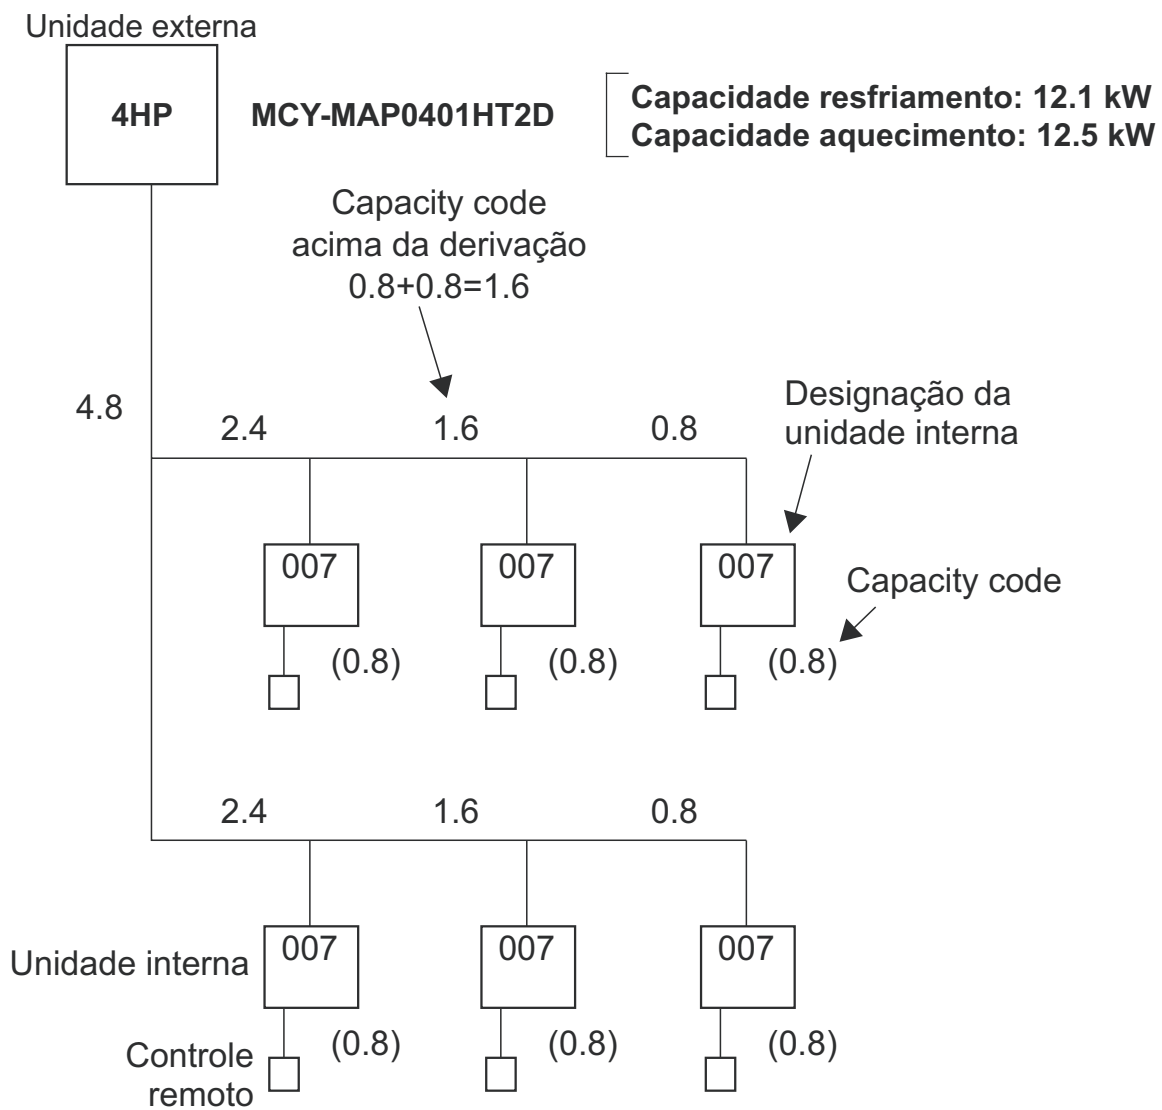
Unidade externa

4HP

MCY-MAP0401HT2D

Capacidade resfriamento: 12.1 kW
Capacidade aquecimento: 12.5 kW

Capacity code
acima da derivação
0.8+0.8=1.6

4.8

2.4 1.6 0.8

Designação da
unidade interna

007 007 007

Capacity code

(0.8) (0.8) (0.8)

2.4 1.6 0.8

Unidade interna

007 007 007

Controle
remoto

(0.8) (0.8) (0.8)